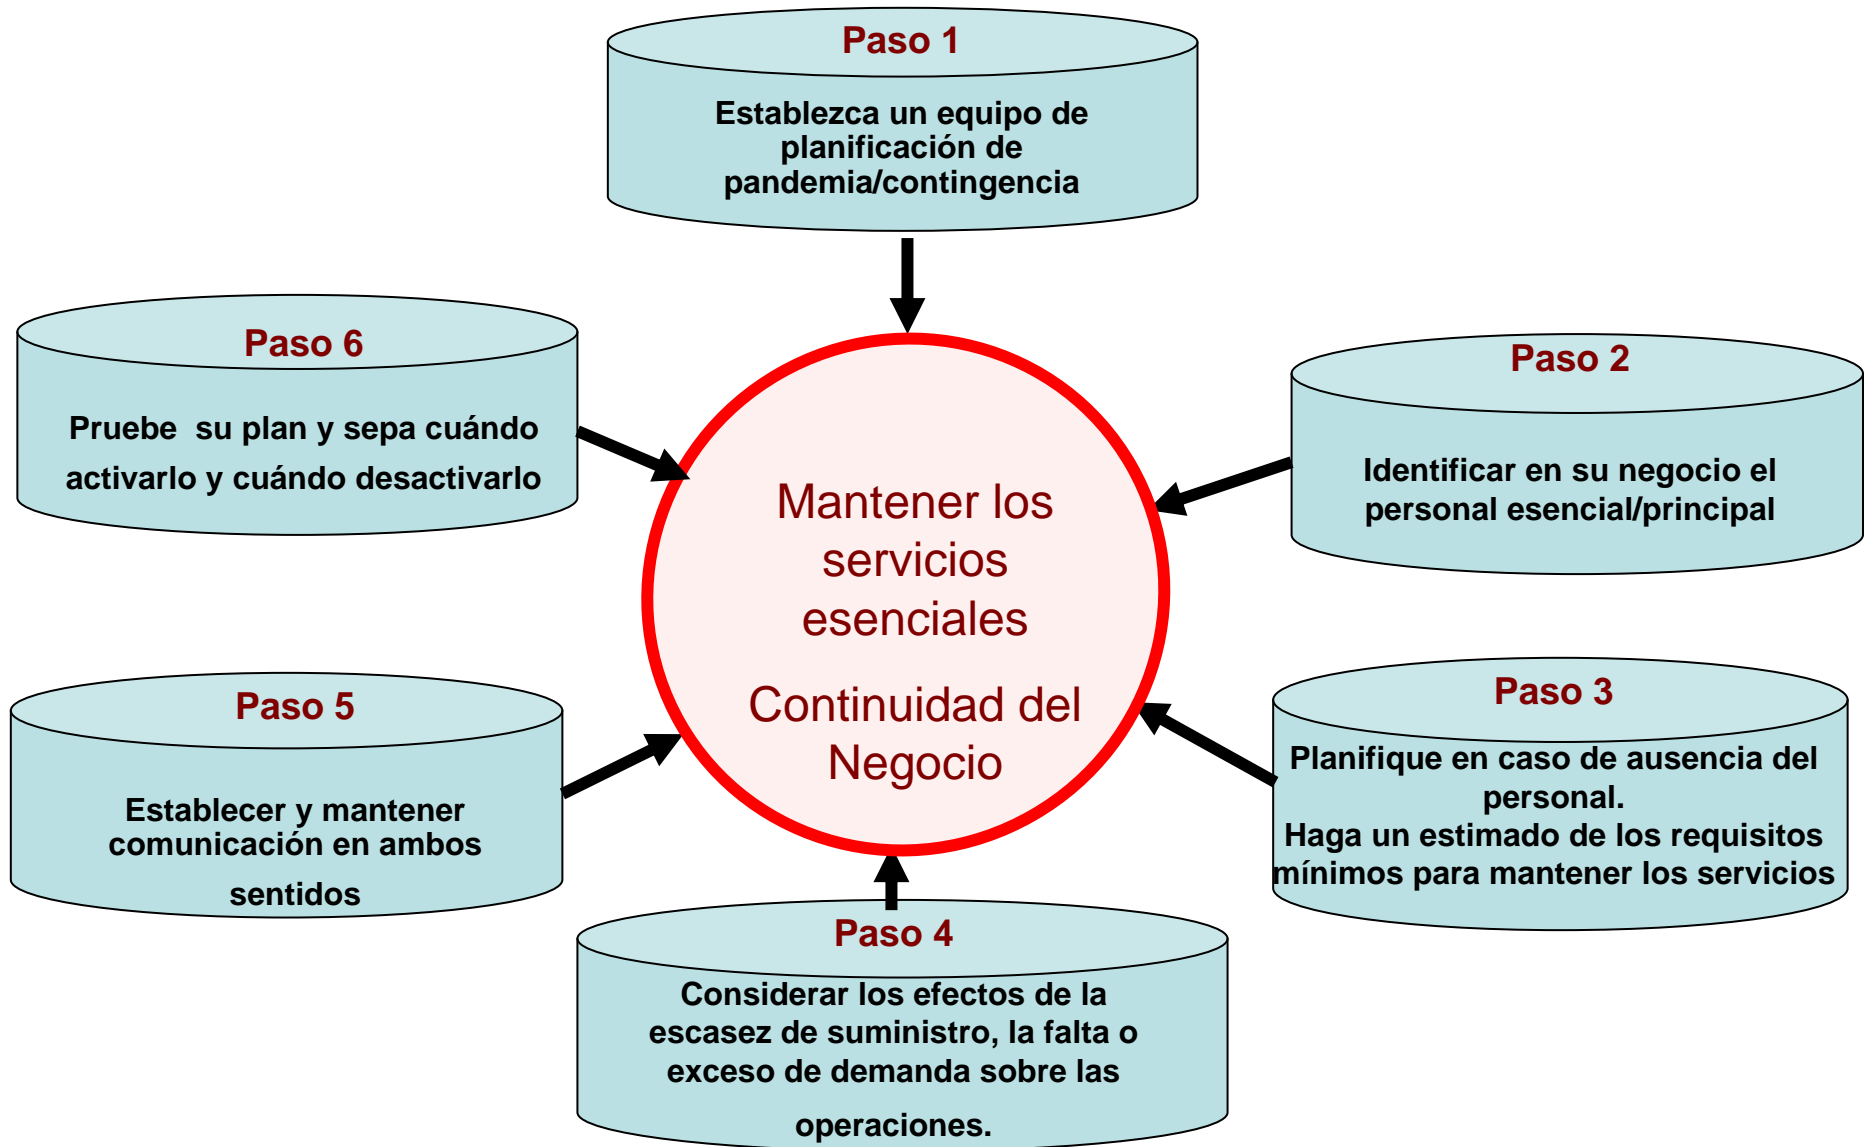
Paso 1

Establezca un equipo de planificación de pandemia/contingencia

Paso 6

Pruebe  su plan y sepa cuándo activarlo y cuándo desactivarlo

Paso 2

Identificar en su negocio el personal esencial/principal

Mantener los servicios esenciales

Continuidad del Negocio

Paso 5

Establecer y mantener comunicación en ambos sentidos

Paso 3

Planifique en caso de ausencia del personal.
Haga un estimado de los requisitos mínimos para mantener los servicios

Paso 4

Considerar los efectos de la escasez de suministro, la falta o exceso de demanda sobre las operaciones.